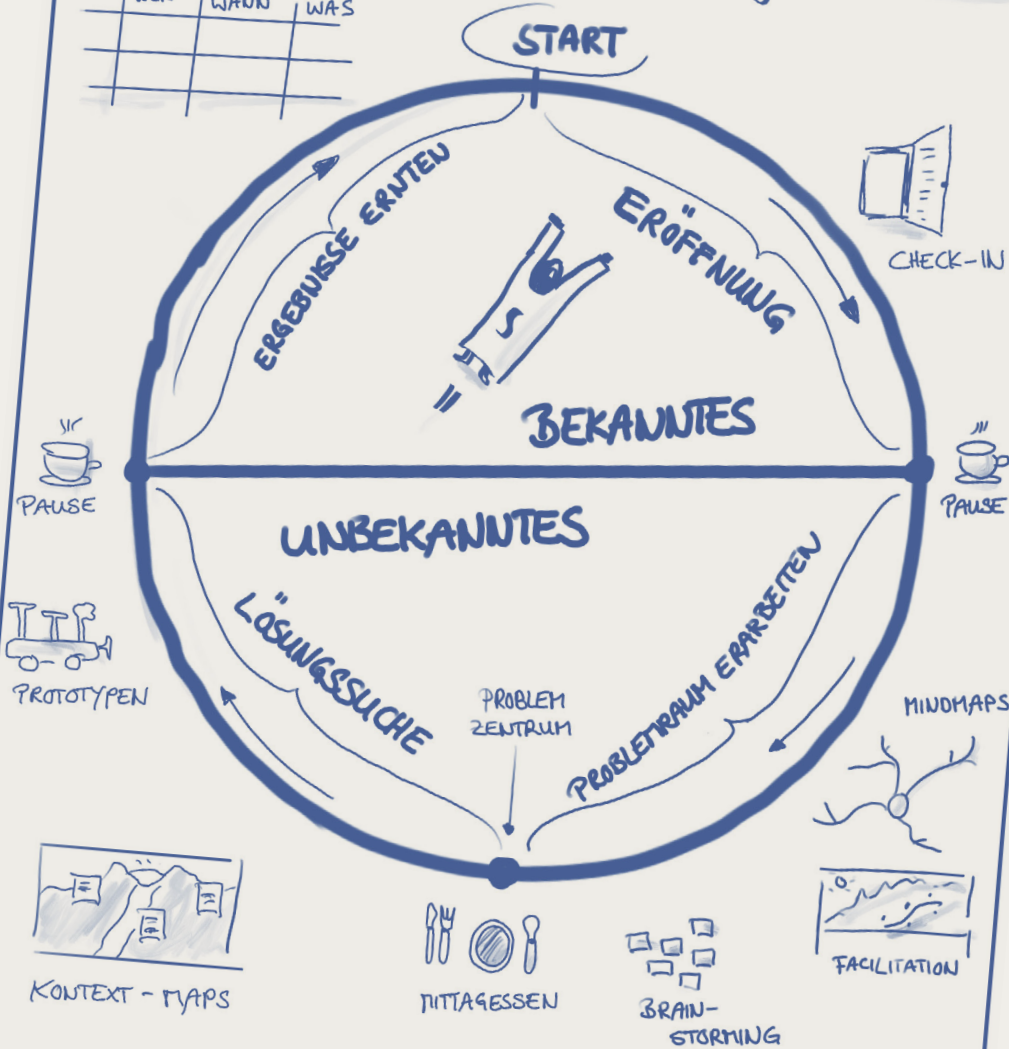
WER | WANN | WAS

START

ERGEBNISSE ERNTEN

ERÖFFNUNG

CHECK-IN

BEKANNTES

PAUSE

PAUSE

UNBEKANNTES

LÖSUNGSSUCHE

PROBLEMRAUM ERARBEITEN

PROTOTYPEN

PROBLEM ZENTRUM

MINDMAPS

KONTEXT-MAPS

MITTAGESSEN

BRAIN-STORMING

FACILITATION